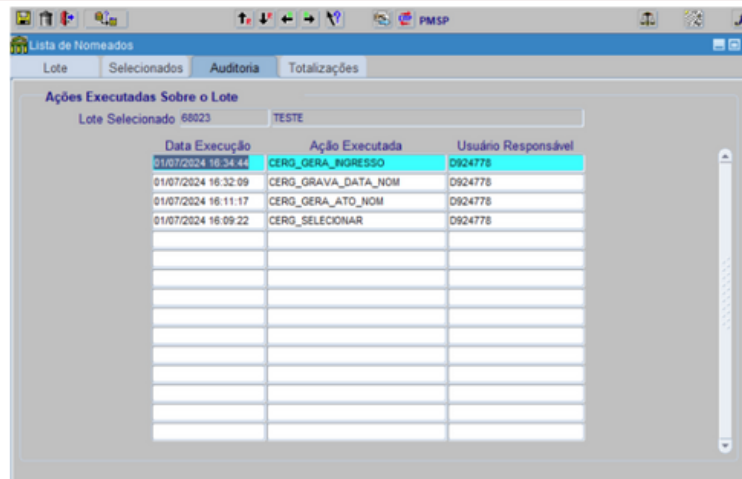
PMSP

Lista de Nomeados

Lote | Selecionados | Auditoria | Totalizações

Ações Executadas Sobre o Lote

Lote Selecionado 68023 TESTE

| Data Execução | Ação Executada | Usuário Responsável |
|---|---|---|
| 01/07/2024 16:34:44 | CERG_GERA_INGRESSO | D924778 |
| 01/07/2024 16:32:09 | CERG_GRAVA_DATA_NOM | D924778 |
| 01/07/2024 16:11:17 | CERG_GERA_ATO_NOM | D924778 |
| 01/07/2024 16:09:22 | CERG_SELECIONAR | D924778 |